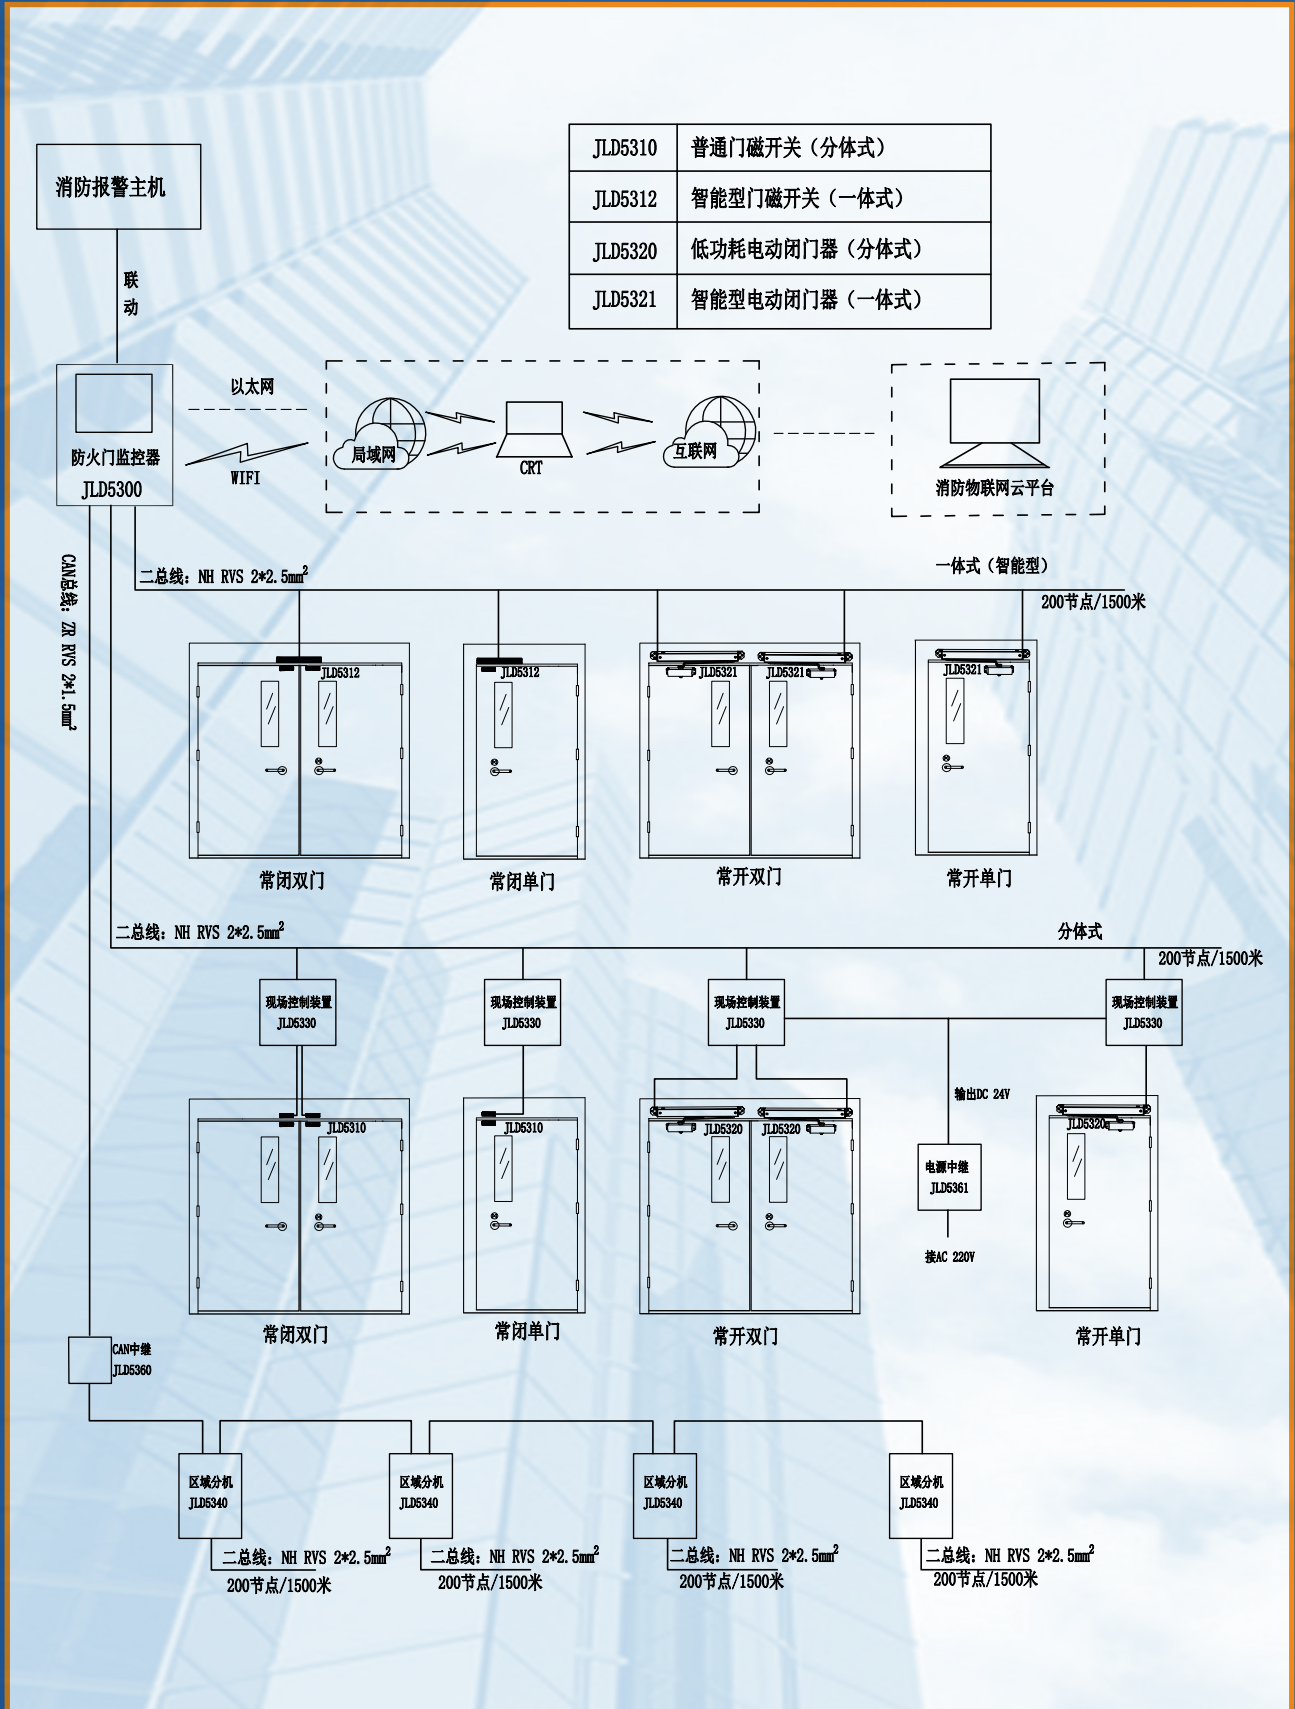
| JLD5310 | 普通门磁开关（分体式） |
|---|---|
| JLD5312 | 智能型门磁开关（一体式） |
| JLD5320 | 低功耗电动闭门器（分体式） |
| JLD5321 | 智能型电动闭门器（一体式） |

消防报警主机

联动

防火门监控器
JLD5300

以太网

WIFI

局域网

CRT

互联网

消防物联网云平台

CAN总线：ZR RVS 2*1.5mm²

二总线：NH RVS 2*2.5mm²

一体式（智能型）

200节点/1500米

JLD5312

JLD5312

JLD5321

JLD5321

JLD5321

常闭双门

常闭单门

常开双门

常开单门

二总线：NH RVS 2*2.5mm²

分体式

200节点/1500米

现场控制装置
JLD5330

现场控制装置
JLD5330

现场控制装置
JLD5330

现场控制装置
JLD5330

输出DC 24V

JLD5310

JLD5310

JLD5320

JLD5320

JLD5320

电源中继
JLD5361

接AC 220V

常闭双门

常闭单门

常开双门

常开单门

CAN中继
JLD5360

区域分机
JLD5340

区域分机
JLD5340

区域分机
JLD5340

区域分机
JLD5340

二总线：NH RVS 2*2.5mm²
200节点/1500米

二总线：NH RVS 2*2.5mm²
200节点/1500米

二总线：NH RVS 2*2.5mm²
200节点/1500米

二总线：NH RVS 2*2.5mm²
200节点/1500米